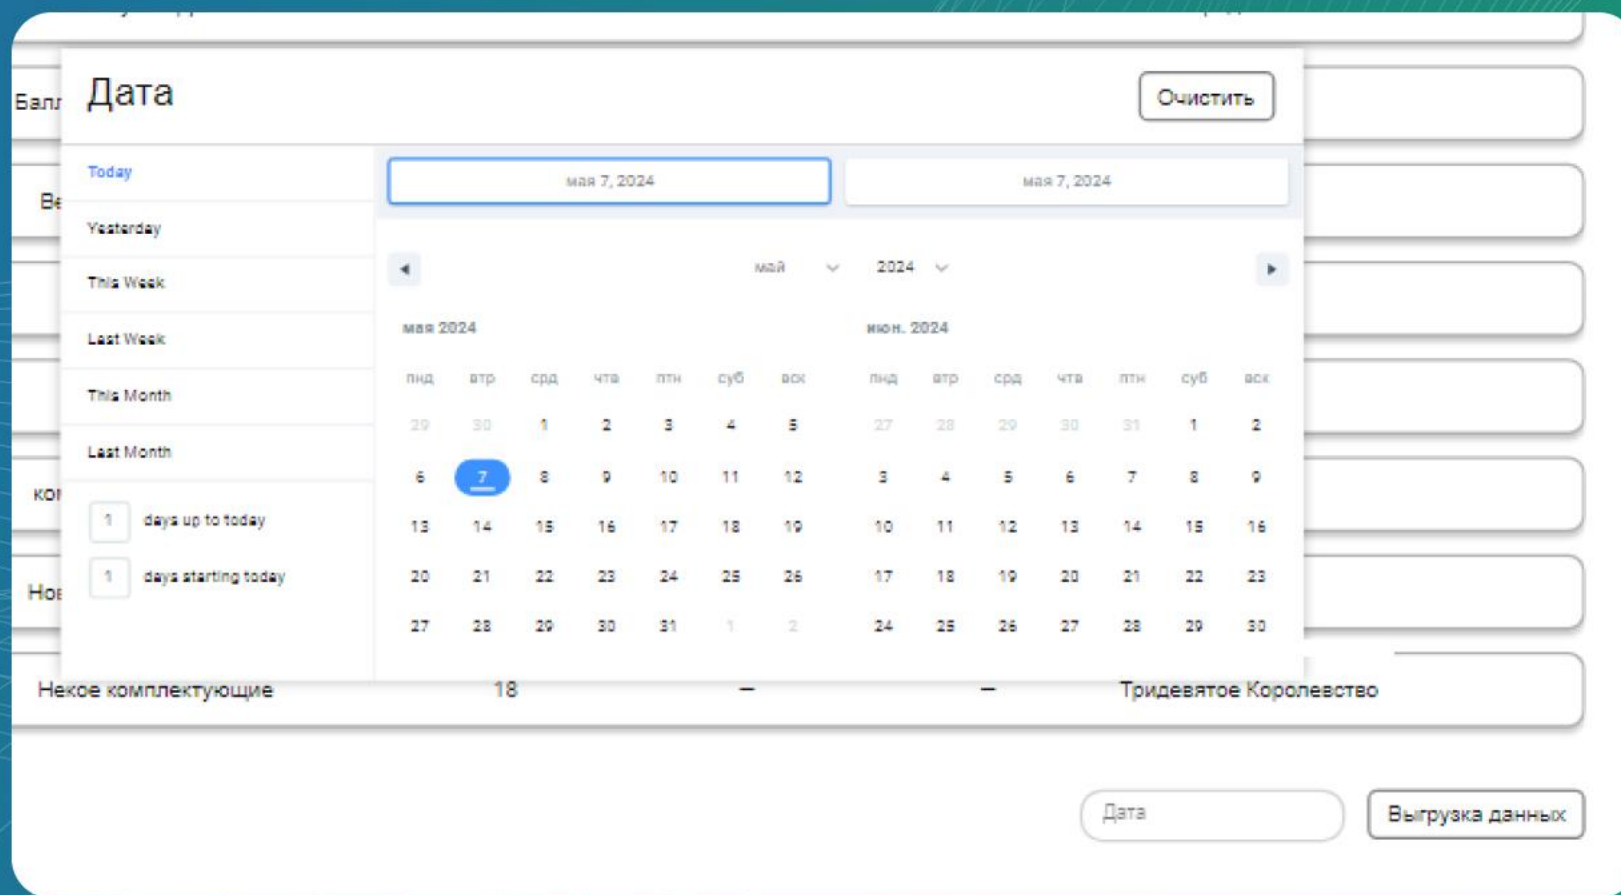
Балл

Ве

ко

Но

Дата

Очистить

Today

Yesterday

This Week

Last Week

This Month

Last Month

1 days up to today

1 days starting today

мая 7, 2024

мая 7, 2024

май 2024

мая 2024

| пнд | втр | срд | чтв | птн | суб | вск |
|---|---|---|---|---|---|---|
| 29 | 30 | 1 | 2 | 3 | 4 | 5 |
| 6 | 7 | 8 | 9 | 10 | 11 | 12 |
| 13 | 14 | 15 | 16 | 17 | 18 | 19 |
| 20 | 21 | 22 | 23 | 24 | 25 | 26 |
| 27 | 28 | 29 | 30 | 31 | 1 | 2 |

июн. 2024

| пнд | втр | срд | чтв | птн | суб | вск |
|---|---|---|---|---|---|---|
| 27 | 28 | 29 | 30 | 31 | 1 | 2 |
| 3 | 4 | 5 | 6 | 7 | 8 | 9 |
| 10 | 11 | 12 | 13 | 14 | 15 | 16 |
| 17 | 18 | 19 | 20 | 21 | 22 | 23 |
| 24 | 25 | 26 | 27 | 28 | 29 | 30 |

Некое комплектующие 18 – – Тридевятое Королевство

Дата

Выгрузка данных